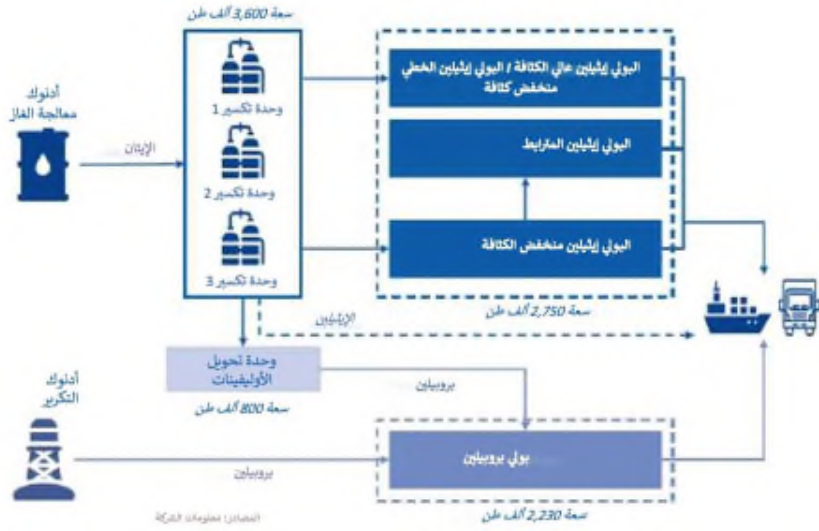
سعة 3,600 ألف طن

أدنوك معالجة الغاز

الإيثان

وحدة تكسير 1

وحدة تكسير 2

وحدة تكسير 3

البولي إيثيلين عالي الكثافة / البولي إيثيلين الخطي منخفض كثافة

البولي إيثيلين المترابط

البولي إيثيلين منخفض الكثافة

سعة 2,750 ألف طن

الإيثيلين

وحدة تحويل الأوليفينات

سعة 800 ألف طن

بروبيلين

أدنوك التكرير

بروبيلين

بولي بروبيلين

سعة 2,230 ألف طن

المصدر: معلومات الشركة